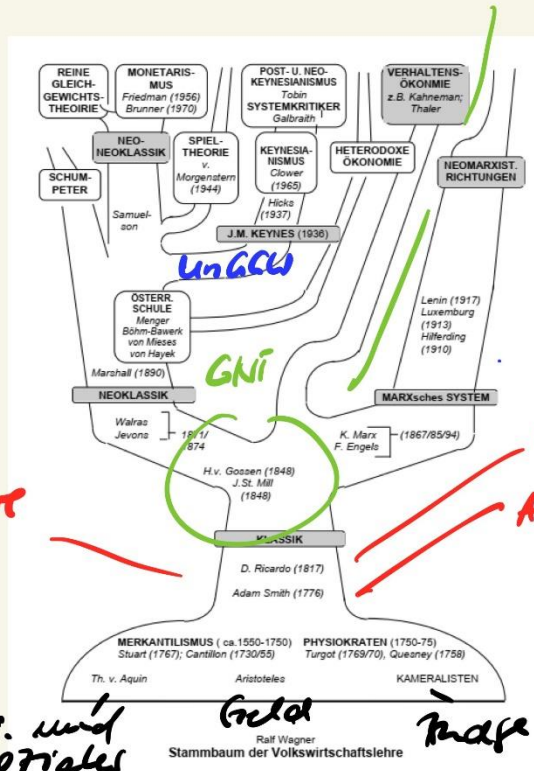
REINE GLEICH-GEWICHTS-THEORIE

MONETARIS-MUS
Friedman (1956)
Brunner (1970)

POST- U. NEO-KEYNESIANISMUS
Tobin
SYSTEMKRITIKER
Galbraith

VERHALTENS-ÖKONMIE
z.B. Kahneman; Thaler

NEO-NEOKLASSIK

SPIEL-THEORIE
v. Morgenstern (1944)

KEYNESIA-NISMUS
Clower (1965)

HETERODOXE ÖKONOMIE

NEOMARXIST. RICHTUNGEN

SCHUM-PETER

Samuel-son

Hicks (1937)

J.M. KEYNES (1936)

UnGGW

ÖSTERR. SCHULE
Menger
Böhm-Bawerk
von Mieses
von Hayek

Lenin (1917)
Luxemburg (1913)
Hilferding (1910)

GNI

Marshall (1890)

NEOKLASSIK

MARXsches SYSTEM

Walras
Jevons
1871/1874

K. Marx
F. Engels
(1867/85/94)

H.v. Gossen (1848)
J.St. Mill (1848)

KLASSIK

D. Ricardo (1817)
Adam Smith (1776)

MERKANTILISMUS ( ca.1550-1750)
Stuart (1767); Cantillon (1730/55)

PHYSIOKRATEN (1750-75)
Turgot (1769/70), Quesney (1758)

Th. v. Aquin
Aristoteles
KAMERALISTEN

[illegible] und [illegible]ziales
Geld
Frage

Ralf Wagner
Stammbaum der Volkswirtschaftslehre